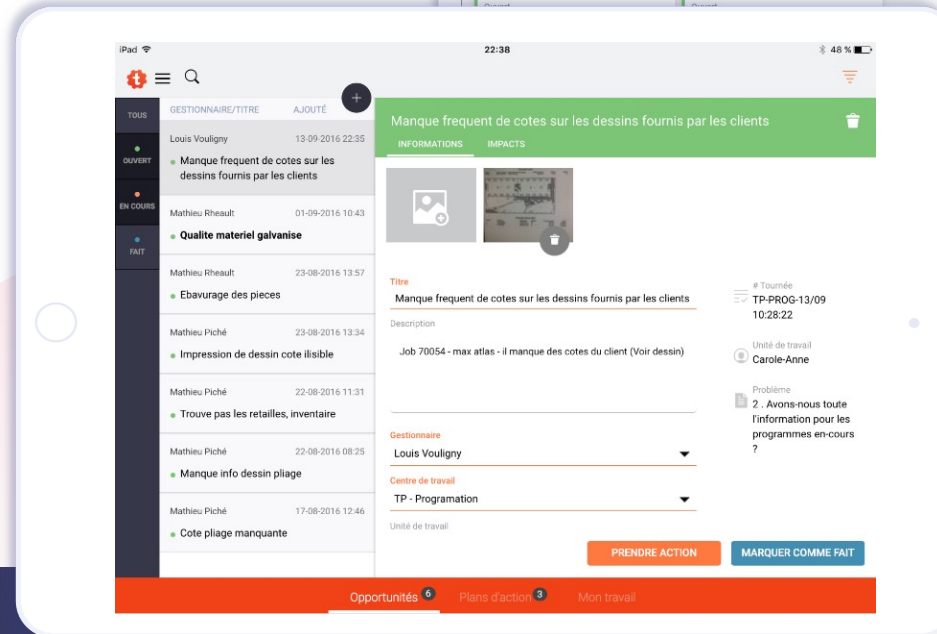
iPad 22:38 48 %

TOUS
OUVERT
EN COURS
FAIT

GESTIONNAIRE/TITRE AJOUTÉ

Louis Vouligny 13-09-2016 22:35
Manque frequent de cotes sur les dessins fournis par les clients

Mathieu Rheault 01-09-2016 10:43
Qualite materiel galvanise

Mathieu Rheault 23-08-2016 13:57
Ebavurage des pieces

Mathieu Piché 23-08-2016 13:34
Impression de dessin cote ilisible

Mathieu Piché 22-08-2016 11:31
Trouve pas les retailles, inventaire

Mathieu Piché 22-08-2016 08:25
Manque info dessin pliage

Mathieu Piché 17-08-2016 12:46
Cote pliage manquante

Manque frequent de cotes sur les dessins fournis par les clients

INFORMATIONS IMPACTS

Titre
Manque frequent de cotes sur les dessins fournis par les clients

Description
Job 70054 - max atlas - il manque des cotes du client (Voir dessin)

Gestionnaire
Louis Vouligny

Centre de travail
TP - Programation

Unité de travail

# Tournée
TP-PROG-13/09 10:28:22

Unité de travail
Carole-Anne

Problème
2 . Avons-nous toute l'information pour les programmes en-cours ?

PRENDRE ACTION
MARQUER COMME FAIT

Opportunités 6 Plans d'action 3 Mon travail